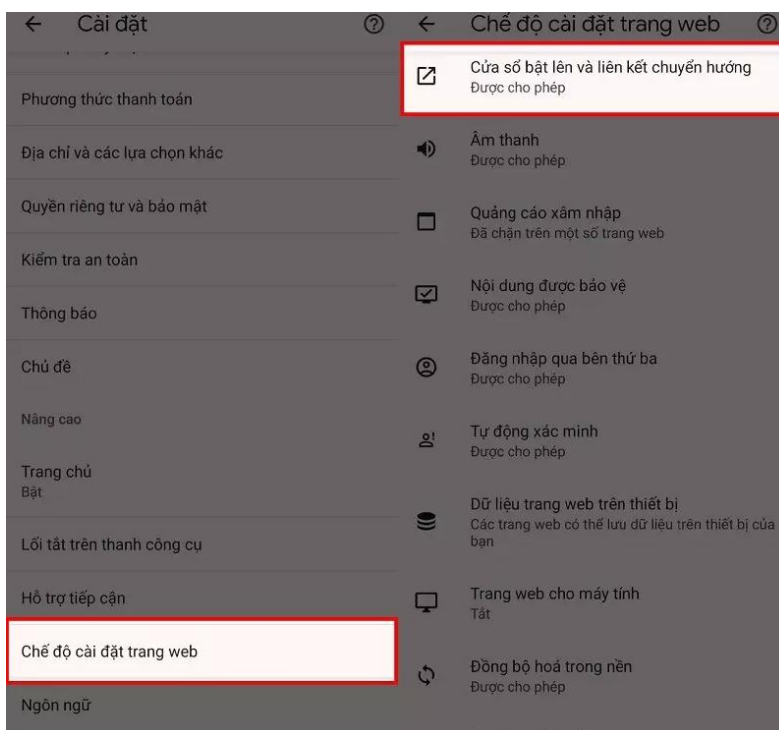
← Cài đặt ⑦

Phương thức thanh toán

Địa chỉ và các lựa chọn khác

Quyền riêng tư và bảo mật

Kiểm tra an toàn

Thông báo

Chủ đề

Nâng cao

Trang chủ
Bật

Lối tắt trên thanh công cụ

Hỗ trợ tiếp cận

Chế độ cài đặt trang web

Ngôn ngữ

← Chế độ cài đặt trang web ⑦

Cửa sổ bật lên và liên kết chuyển hướng
Được cho phép

Âm thanh
Được cho phép

Quảng cáo xâm nhập
Đã chặn trên một số trang web

Nội dung được bảo vệ
Được cho phép

Đăng nhập qua bên thứ ba
Được cho phép

Tự động xác minh
Được cho phép

Dữ liệu trang web trên thiết bị
Các trang web có thể lưu dữ liệu trên thiết bị của bạn

Trang web cho máy tính
Tắt

Đồng bộ hoá trong nền
Được cho phép